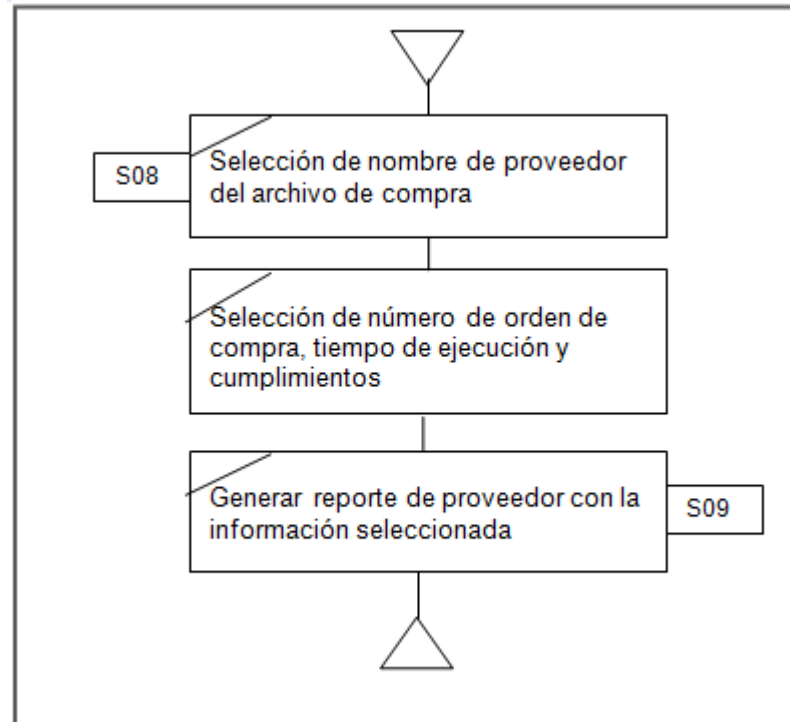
S08

Selección de nombre de proveedor del archivo de compra

Selección de número de orden de compra, tiempo de ejecución y cumplimientos

Generar reporte de proveedor con la información seleccionada

S09